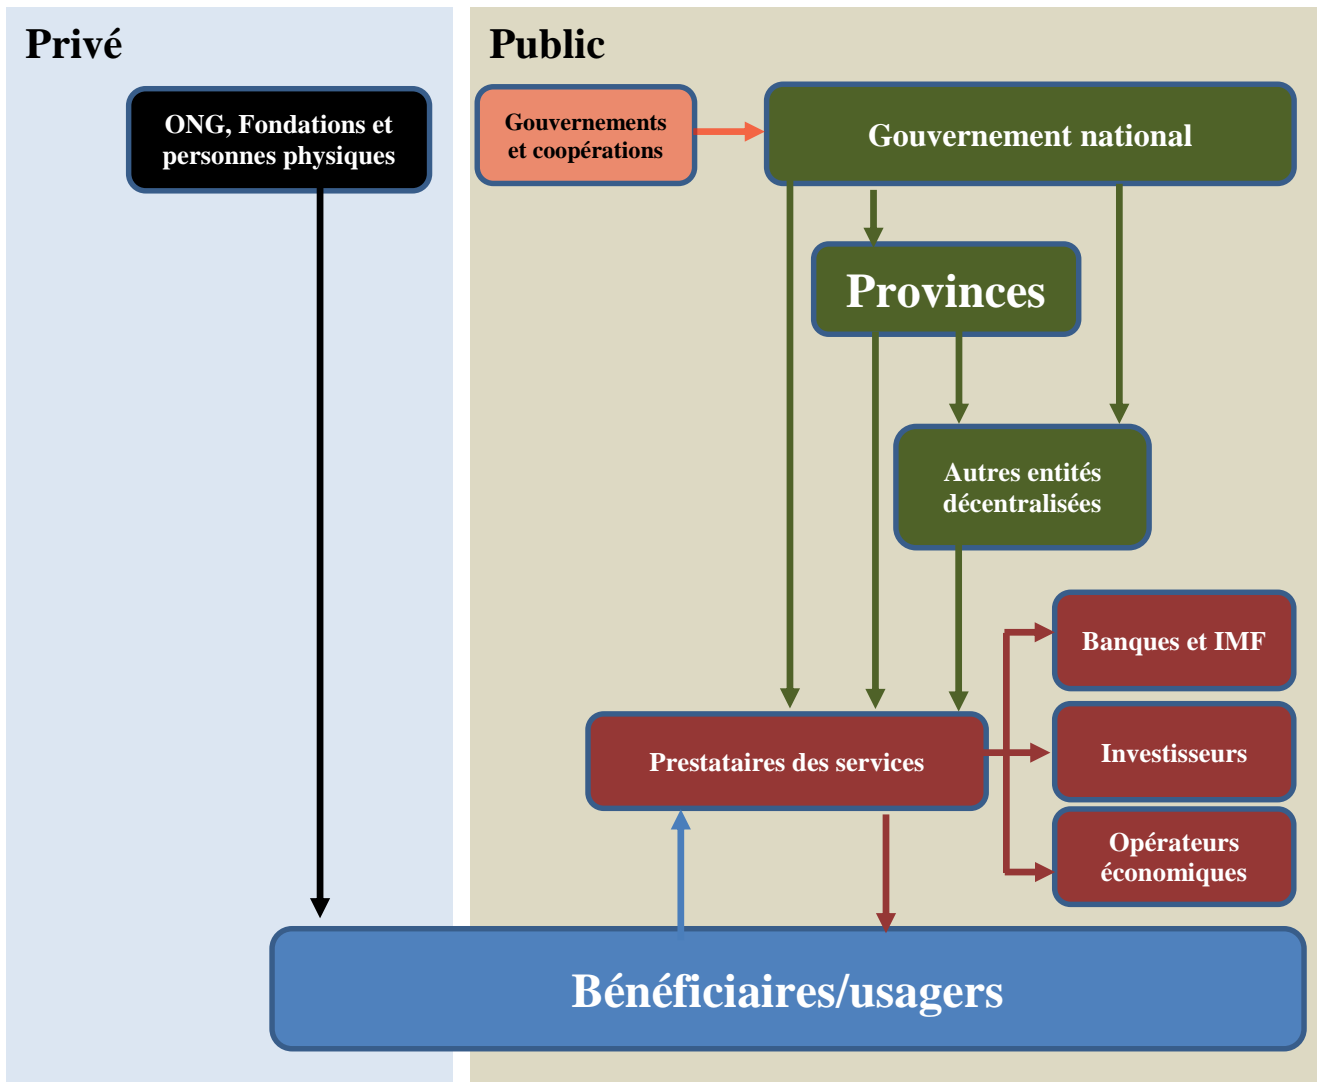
Privé

ONG, Fondations et personnes physiques

Public

Gouvernements et coopérations

Gouvernement national

Provinces

Autres entités décentralisées

Banques et IMF

Prestataires des services

Investisseurs

Opérateurs économiques

Bénéficiaires/usagers